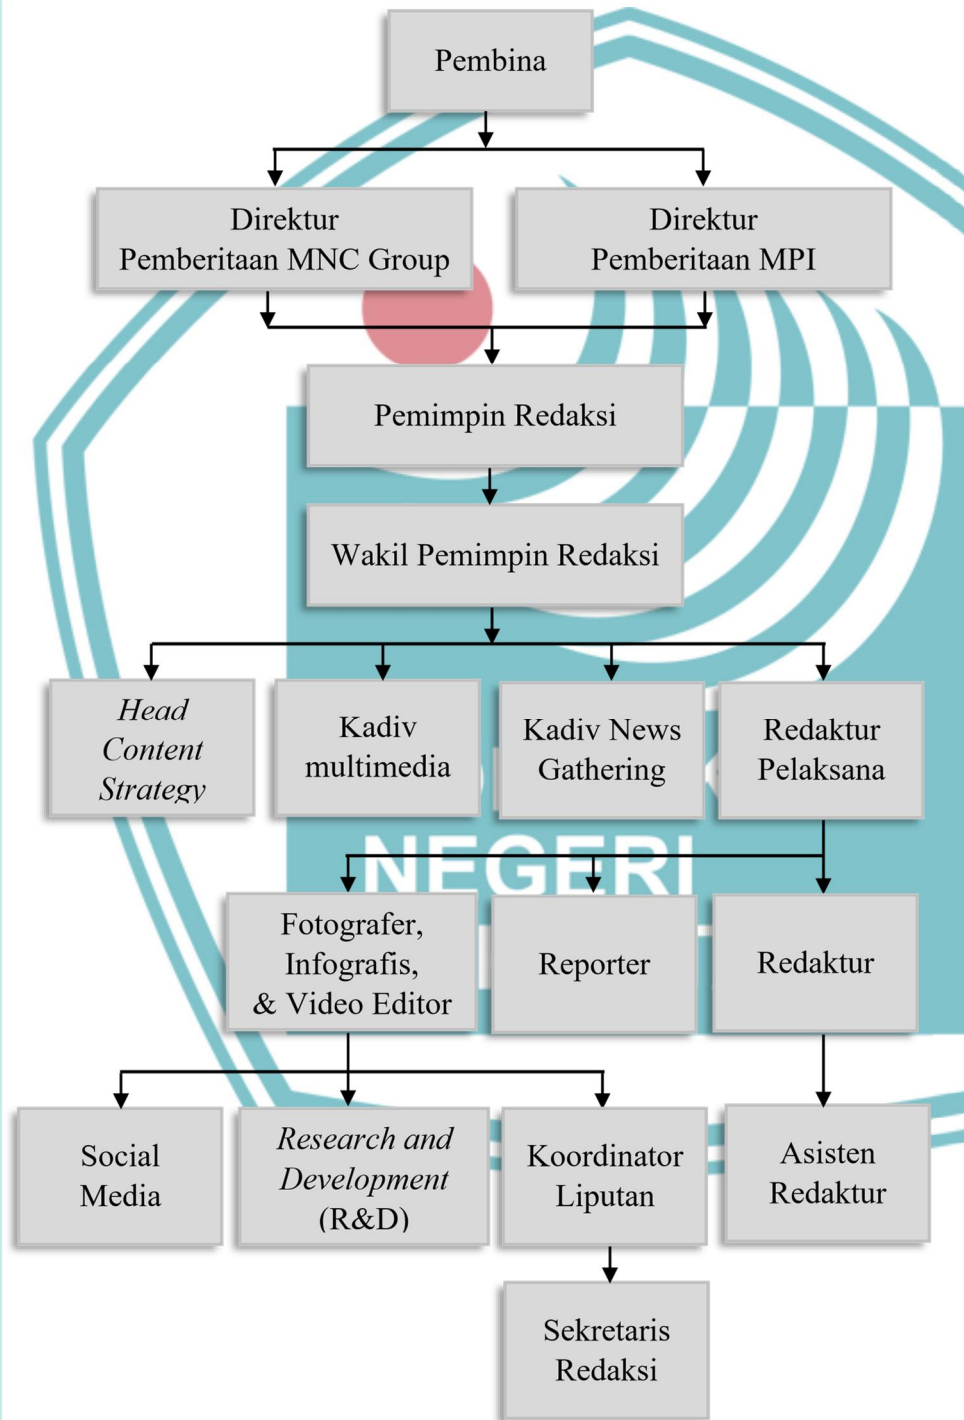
Pembina

Direktur Pemberitaan MNC Group

Direktur Pemberitaan MPI

Pemimpin Redaksi

Wakil Pemimpin Redaksi

Head Content Strategy

Kadiv multimedia

Kadiv News Gathering

Redaktur Pelaksana

NEGERI

Fotografer, Infografis, & Video Editor

Reporter

Redaktur

Social Media

Research and Development (R&D)

Koordinator Liputan

Asisten Redaktur

Sekretaris Redaksi